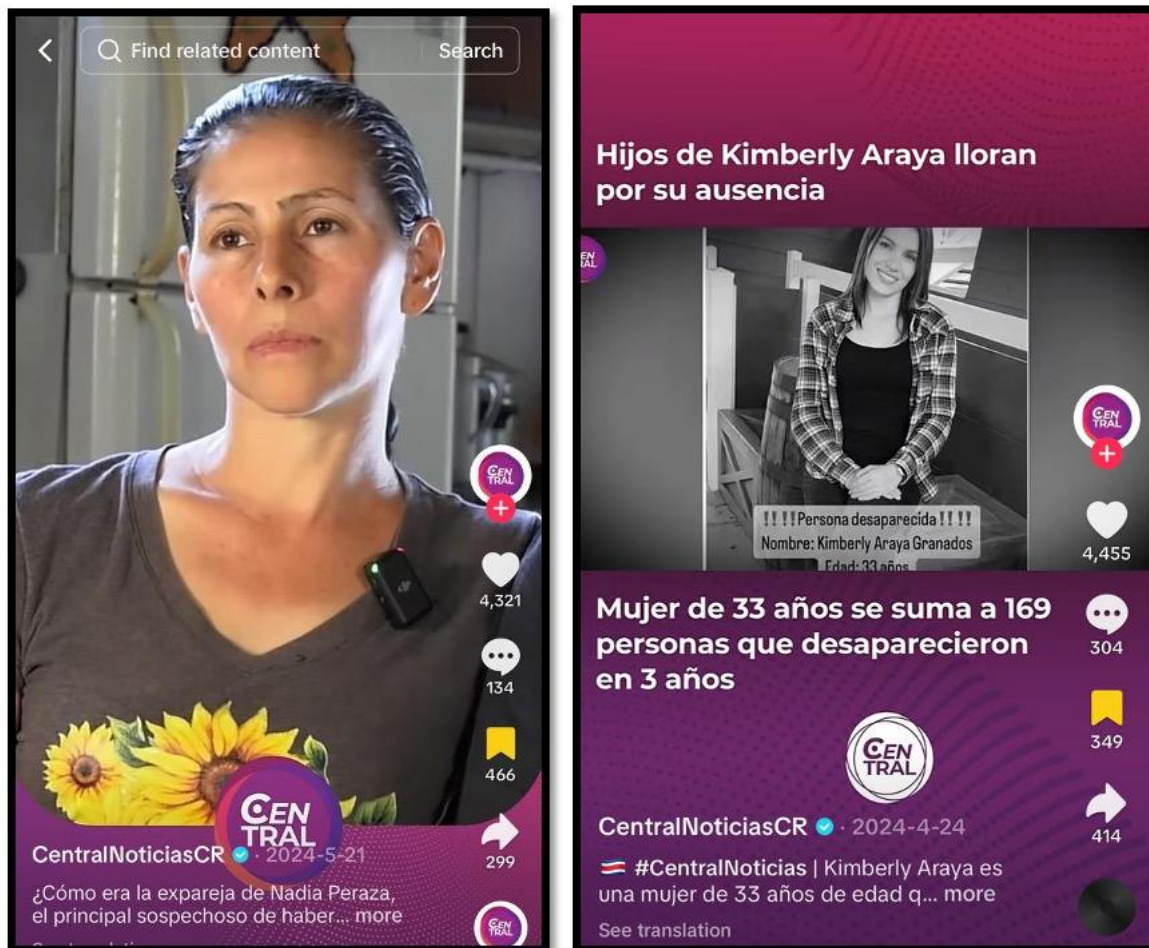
Find related content
Search

CEN TRAL

4,321

134

466

299

CEN TRAL

CentralNoticiasCR · 2024-5-21

¿Cómo era la expareja de Nadia Peraza, el principal sospechoso de haber... more

Hijos de Kimberly Araya lloran por su ausencia

!!!Persona desaparecida!!!
Nombre: Kimberly Araya Granados
Edad: 33 años

CEN TRAL

4,455

Mujer de 33 años se suma a 169 personas que desaparecieron en 3 años

304

349

CEN TRAL

414

CentralNoticiasCR · 2024-4-24

#CentralNoticias | Kimberly Araya es una mujer de 33 años de edad q... more

See translation